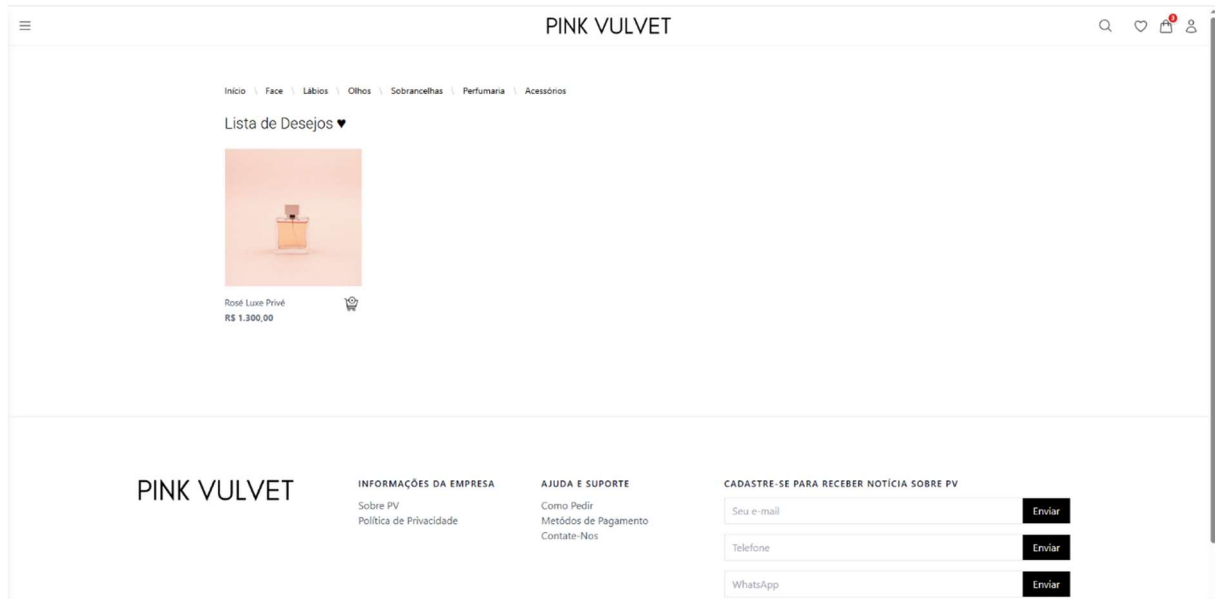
PINK VULVET

Início \ Face \ Lábios \ Olhos \ Sobrancelhas \ Perfumaria \ Acessórios

Lista de Desejos ♥

Rosé Luxe Privé
R$ 1.300,00

PINK VULVET

INFORMAÇÕES DA EMPRESA
Sobre PV
Política de Privacidade

AJUDA E SUPORTE
Como Pedir
Metódos de Pagamento
Contate-Nos

CADASTRE-SE PARA RECEBER NOTÍCIA SOBRE PV
Seu e-mail
Enviar
Telefone
Enviar
WhatsApp
Enviar